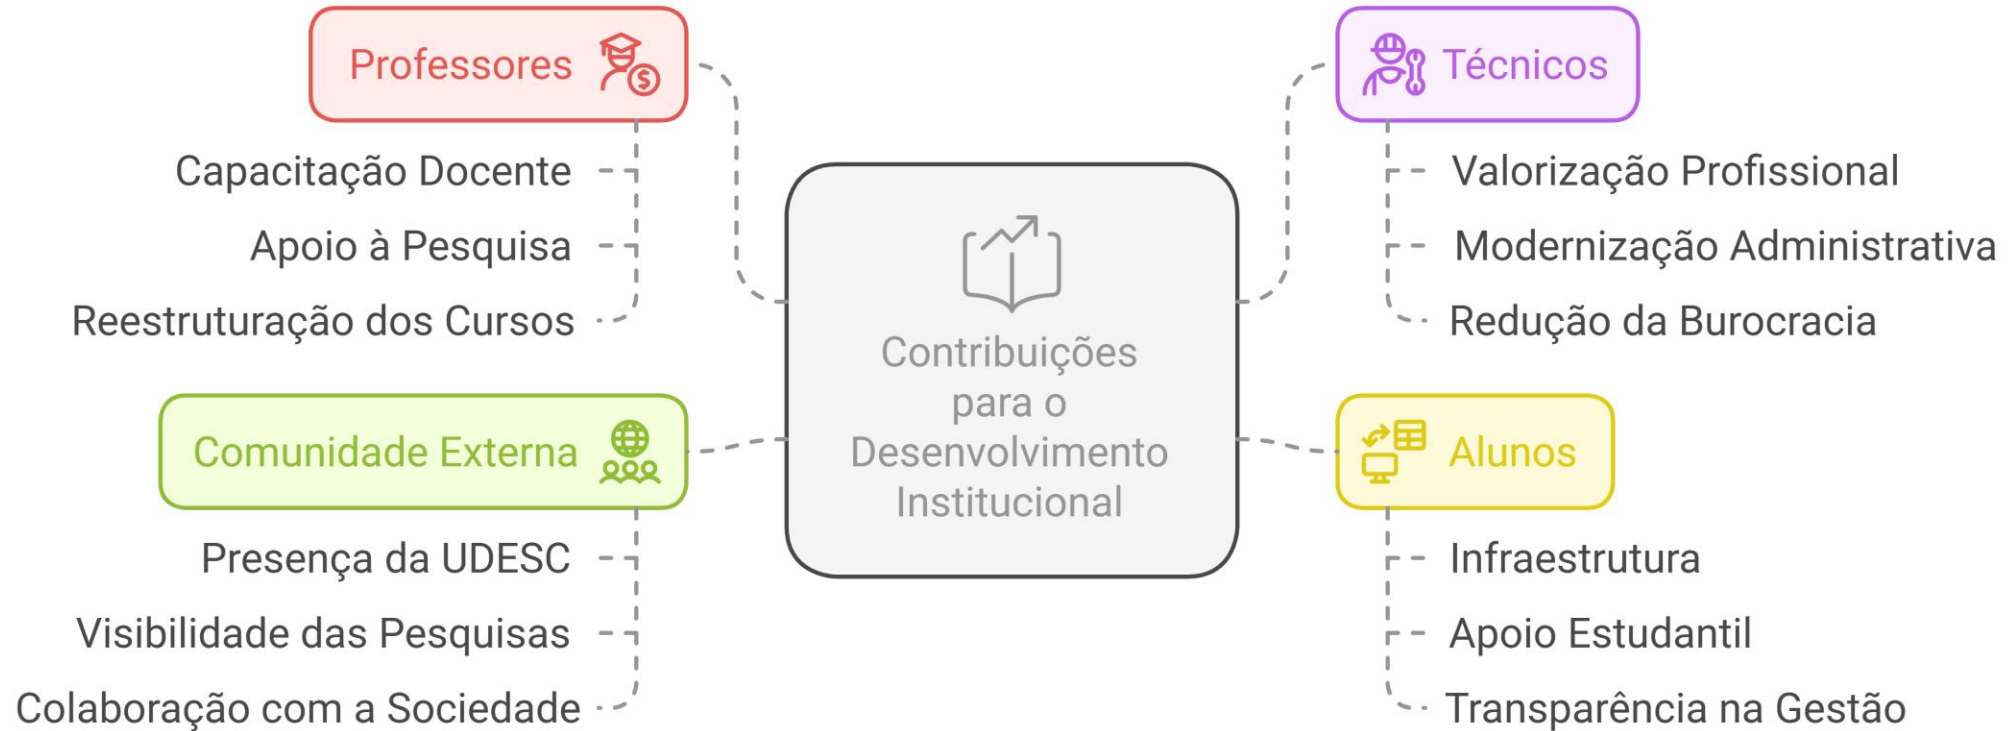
Professores

Capacitação Docente

Apoio à Pesquisa

Reestruturação dos Cursos

Técnicos

Valorização Profissional

Modernização Administrativa

Redução da Burocracia

Contribuições para o Desenvolvimento Institucional

Comunidade Externa

Presença da UDESC

Visibilidade das Pesquisas

Colaboração com a Sociedade

Alunos

Infraestrutura

Apoio Estudantil

Transparência na Gestão